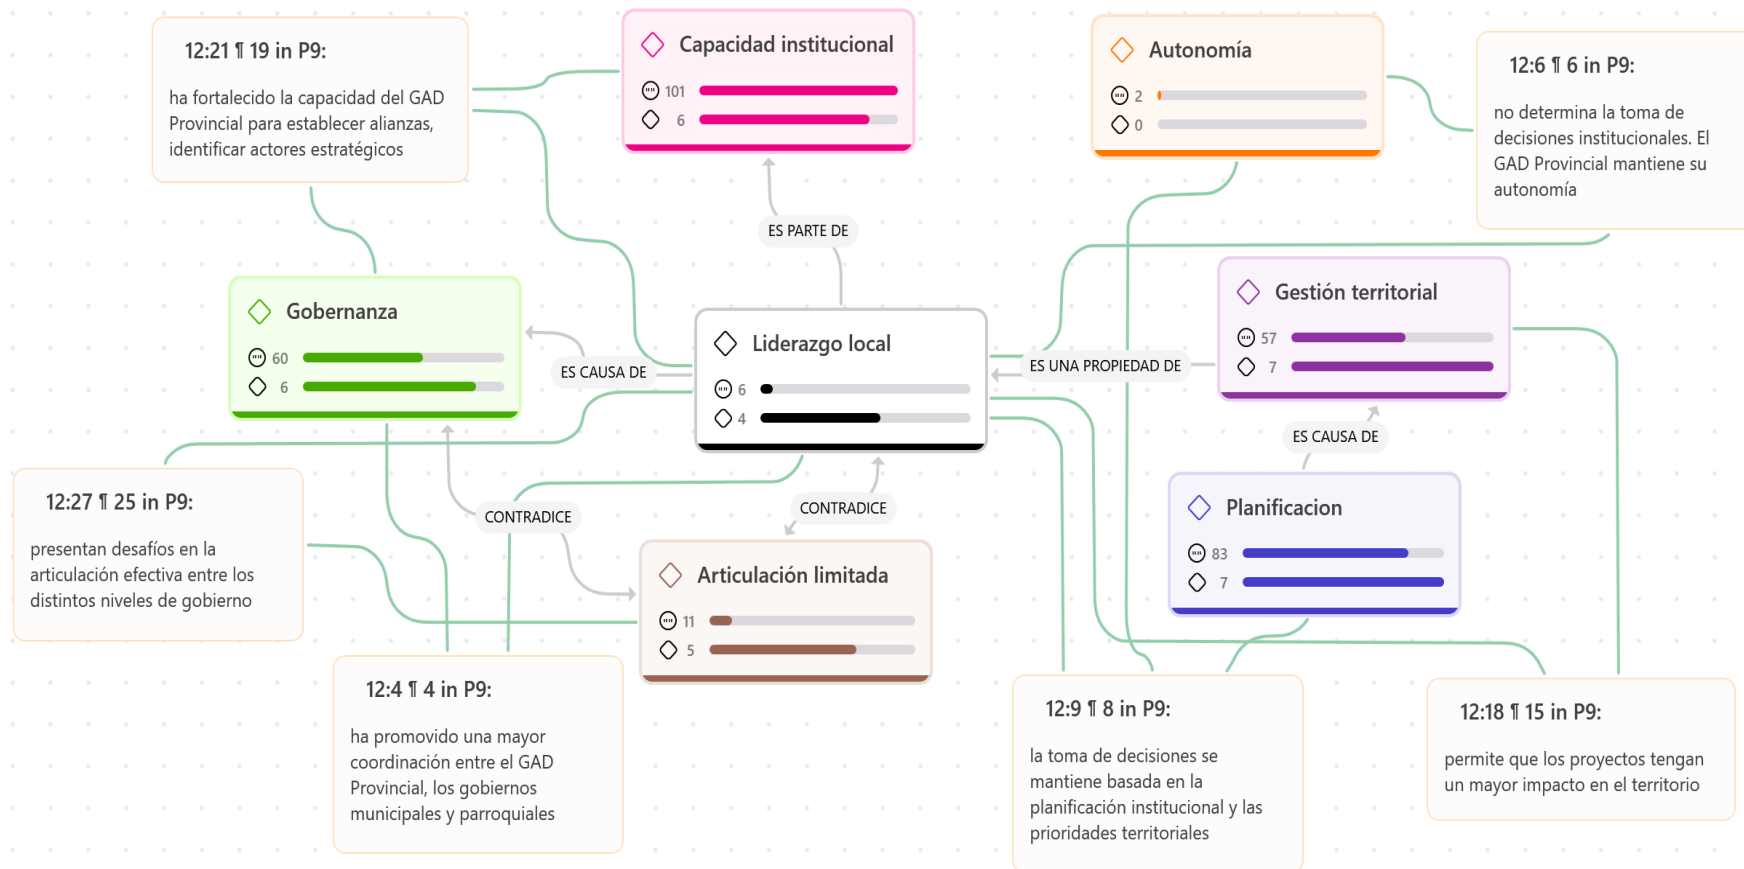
12:21 ¶ 19 in P9:

ha fortalecido la capacidad del GAD Provincial para establecer alianzas, identificar actores estratégicos

Capacidad institucional

101

6

Autonomía

2

0

12:6 ¶ 6 in P9:

no determina la toma de decisiones institucionales. El GAD Provincial mantiene su autonomía

ES PARTE DE

Gobernanza

60

6

ES CAUSA DE

Liderazgo local

6

4

ES UNA PROPIEDAD DE

Gestión territorial

57

7

ES CAUSA DE

Planificacion

83

7

12:27 ¶ 25 in P9:

presentan desafíos en la articulación efectiva entre los distintos niveles de gobierno

CONTRADICE

CONTRADICE

Articulación limitada

11

5

12:4 ¶ 4 in P9:

ha promovido una mayor coordinación entre el GAD Provincial, los gobiernos municipales y parroquiales

12:9 ¶ 8 in P9:

la toma de decisiones se mantiene basada en la planificación institucional y las prioridades territoriales

12:18 ¶ 15 in P9:

permite que los proyectos tengan un mayor impacto en el territorio